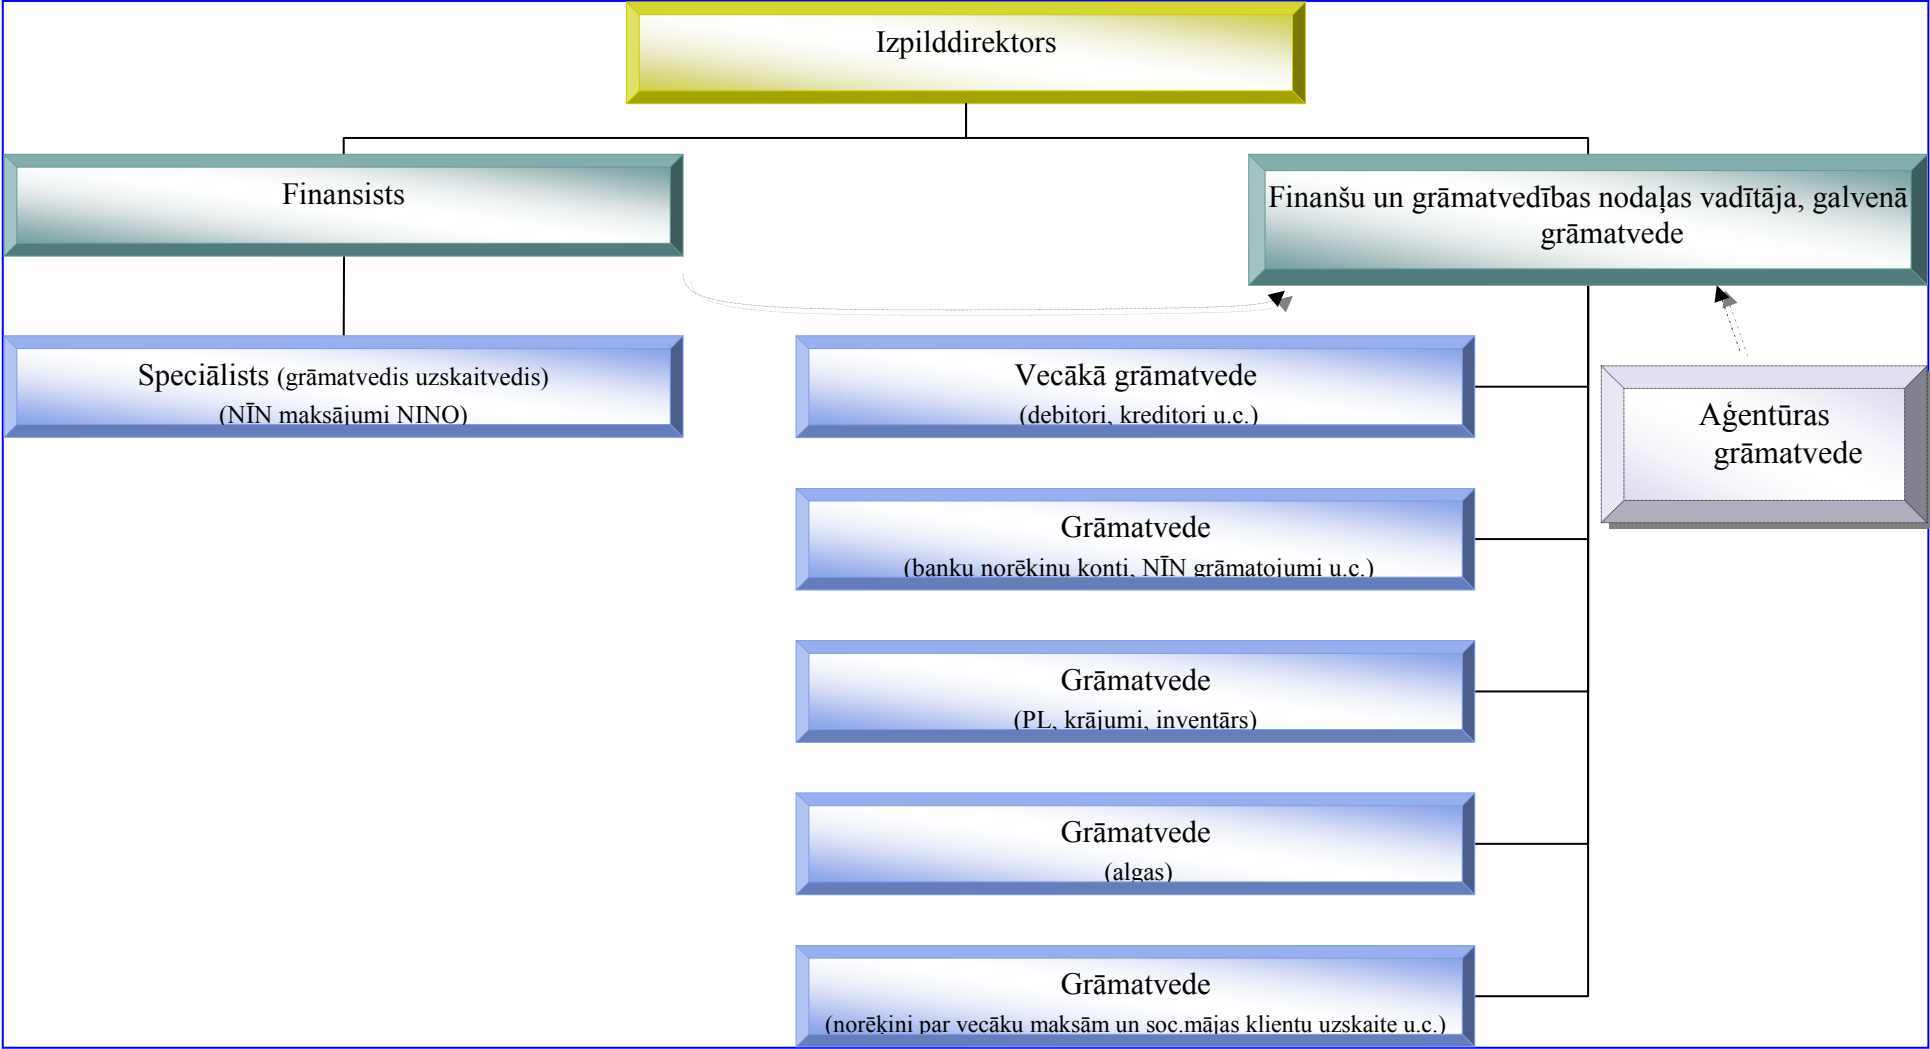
Izpilddirektors

Finansists

Finanšu un grāmatvedības nodaļas vadītāja, galvenā grāmatvede

Speciālists (grāmatvedis uzskaitvedis)
(NĪN maksājumi NINO)

Vecākā grāmatvede
(debitori, kreditori u.c.)

Aģentūras grāmatvede

Grāmatvede
(banku norēkinu konti, NĪN grāmatojumi u.c.)

Grāmatvede
(PL, krājumi, inventārs)

Grāmatvede
(algas)

Grāmatvede
(norēķini par vecāku maksām un soc.mājas klientu uzskaite u.c.)